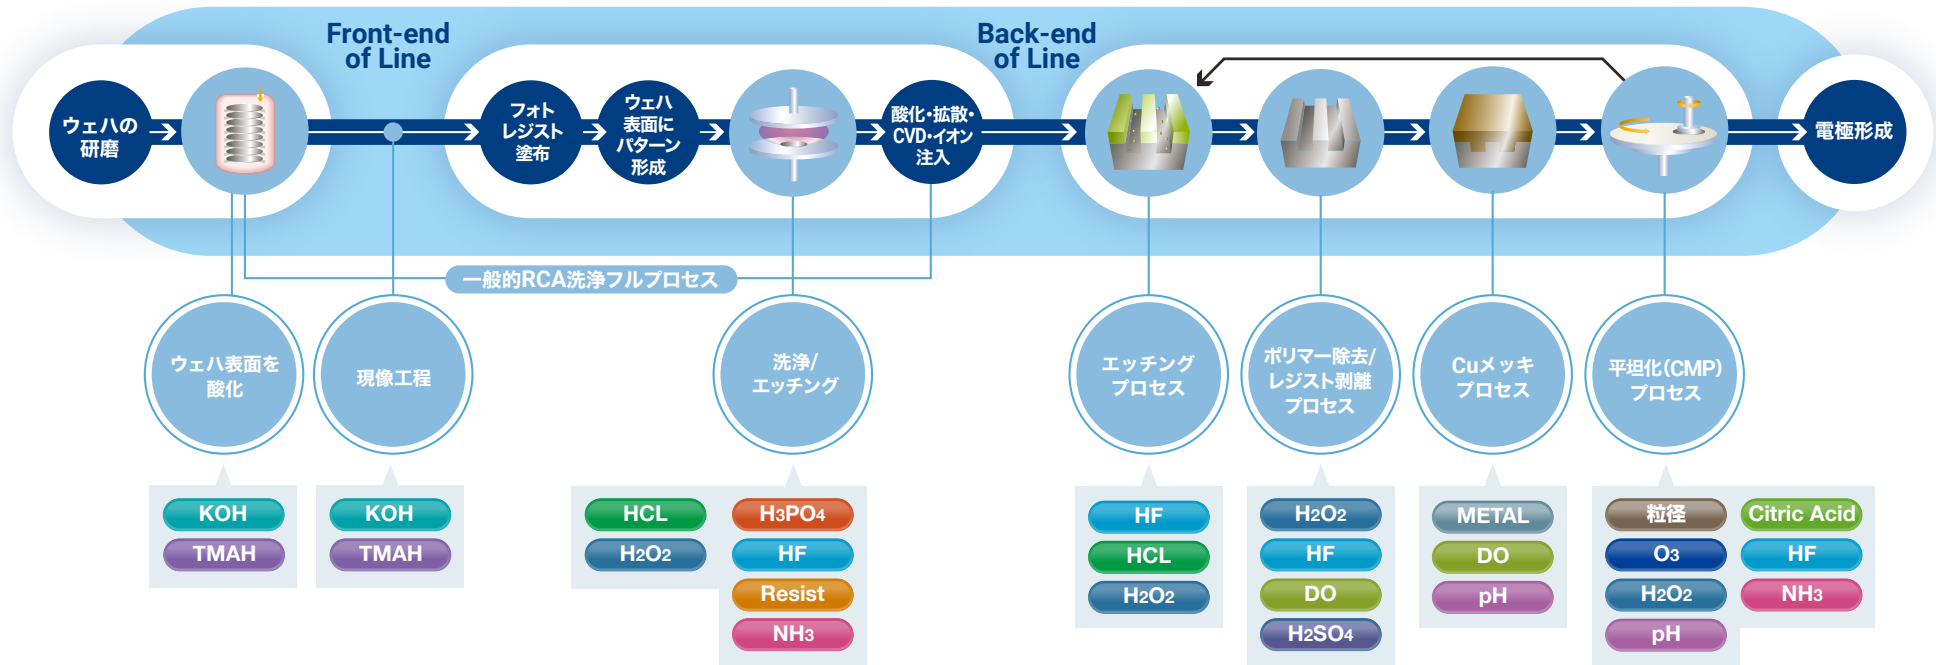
Front-end of Line

Back-end of Line

ウェハの研磨

フォトレジスト塗布

ウェハ表面にパターン形成

酸化・拡散・CVD・イオン注入

電極形成

一般的RCA洗浄フルプロセス

ウェハ表面を酸化

現像工程

洗浄/エッチング

エッチングプロセス

ポリマー除去/レジスト剥離プロセス

Cuメッキプロセス

平坦化(CMP)プロセス

KOH
TMAH

KOH
TMAH

HCL
$H_2O_2$
$H_3PO_4$
HF
Resist
$NH_3$

HF
HCL
$H_2O_2$

$H_2O_2$
HF
DO
$H_2SO_4$

METAL
DO
pH

粒径
$O_3$
$H_2O_2$
pH
Citric Acid
HF
$NH_3$